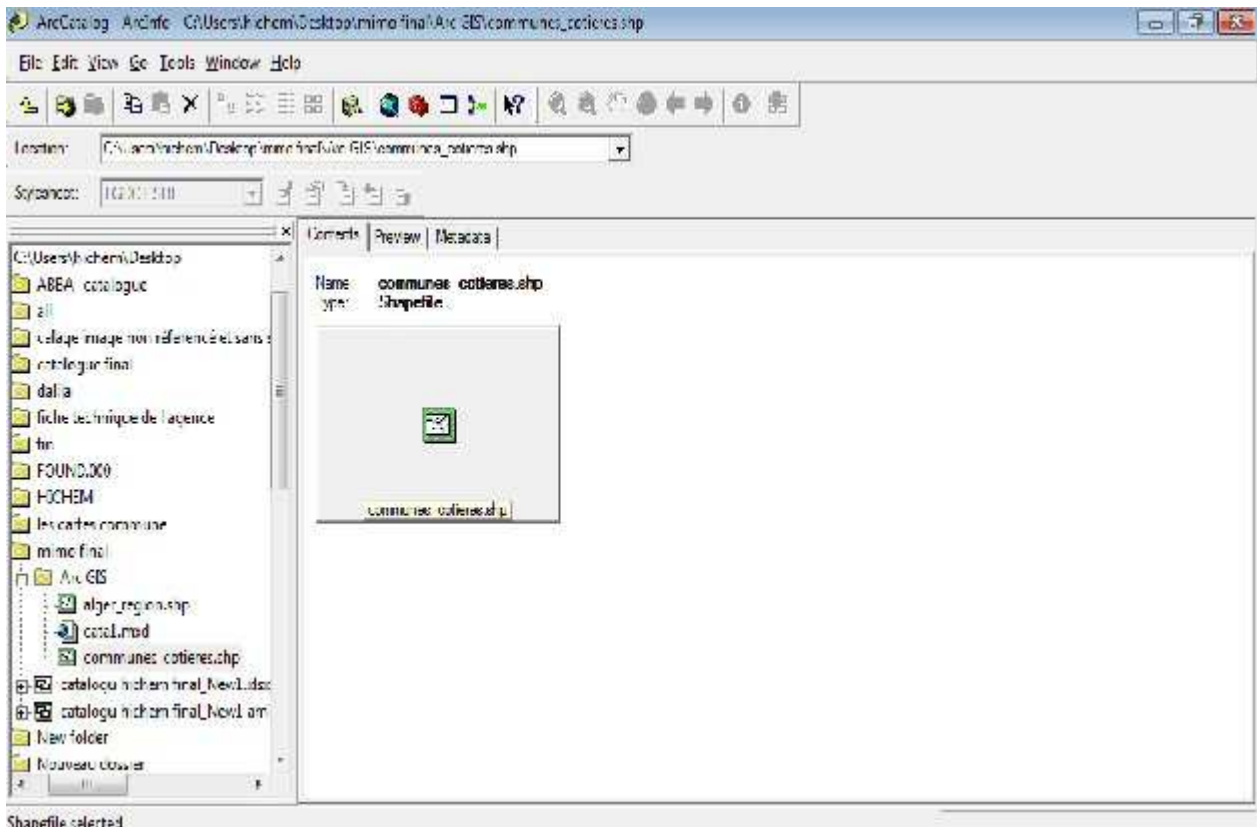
ArcCatalog - ArcInfo - C:\Users\hichem\Desktop\mimo final\Arc GIS\communes_cotieres.shp

File Edit View Go Tools Window Help

Location: C:\Users\hichem\Desktop\mimo final\Arc GIS\communes_cotieres.shp

Stylesheet: FGDC ESRI

Contents | Preview | Metadata

C:\Users\hichem\Desktop
ABEA catalogue
all
calage image non référencé et sans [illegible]
catalogue final
dalila
fiche technique de l'agence
fin
FOUND.000
HICHEM
les cartes commune
mimo final
Arc GIS
alger_region.shp
catal.mxd
communes_cotieres.shp
catalogu hichem final_New1.dsc
catalogu hichem final_New1.am
New folder
Nouveau dossier

Name: communes_cotieres.shp
Type: Shapefile

communes_cotieres.shp

Shapefile selected